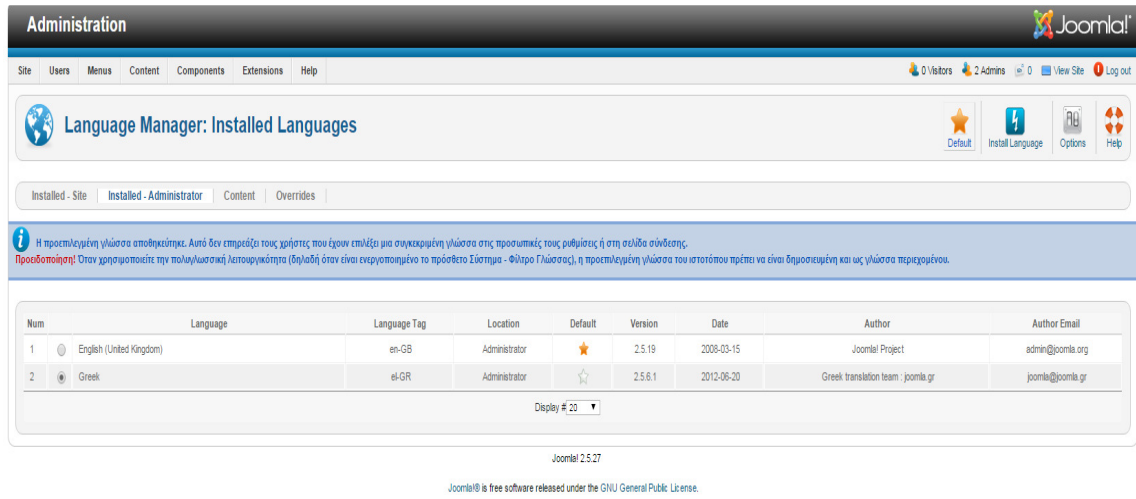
Administration

Joomla!

Site Users Menus Content Components Extensions Help

0 Visitors 2 Admins 0 View Site Log out

Language Manager: Installed Languages

Default Install Language Options Help

Installed - Site Installed - Administrator Content Overrides

Η προεπιλεγμένη γλώσσα αποθηκεύτηκε. Αυτό δεν επηρεάζει τους χρήστες που έχουν επιλέξει μια συγκεκριμένη γλώσσα στις προσωπικές τους ρυθμίσεις ή στη σελίδα σύνδεσης.
Προειδοποίηση! Όταν χρησιμοποιείτε την πολυγλωσσική λειτουργικότητα (δηλαδή όταν είναι ενεργοποιημένο το πρόσθετο Σύστημα - Φίλτρο Γλώσσας), η προεπιλεγμένη γλώσσα του ιστοτόπου πρέπει να είναι δημοσιευμένη και ως γλώσσα περιεχομένου.

| Num | | Language | Language Tag | Location | Default | Version | Date | Author | Author Email |
|---|---|---|---|---|---|---|---|---|---|
| 1 | | English (United Kingdom) | en-GB | Administrator | | 2.5.19 | 2008-03-15 | Joomla! Project | admin@joomla.org |
| 2 | | Greek | el-GR | Administrator | | 2.5.6.1 | 2012-06-20 | Greek translation team : joomla.gr | joomla@joomla.gr |

Display # 20

Joomla! 2.5.27

Joomla!® is free software released under the GNU General Public License.